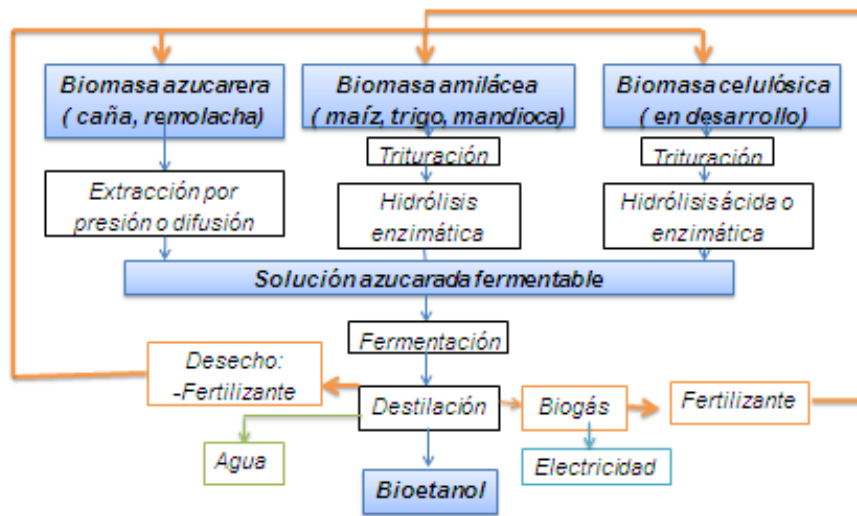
Biomasa azucarera
( caña, remolacha)

Biomasa amilácea
( maíz, trigo, mandioca)

Biomasa celulósica
( en desarrollo)

Extracción por presión o difusión

Trituración

Hidrólisis enzimática

Trituración

Hidrólisis ácida o enzimática

Solución azucarada fermentable

Fermentación

Desecho:
-Fertilizante

Destilación

Biogás

Fertilizante

Agua

Electricidad

Bioetanol